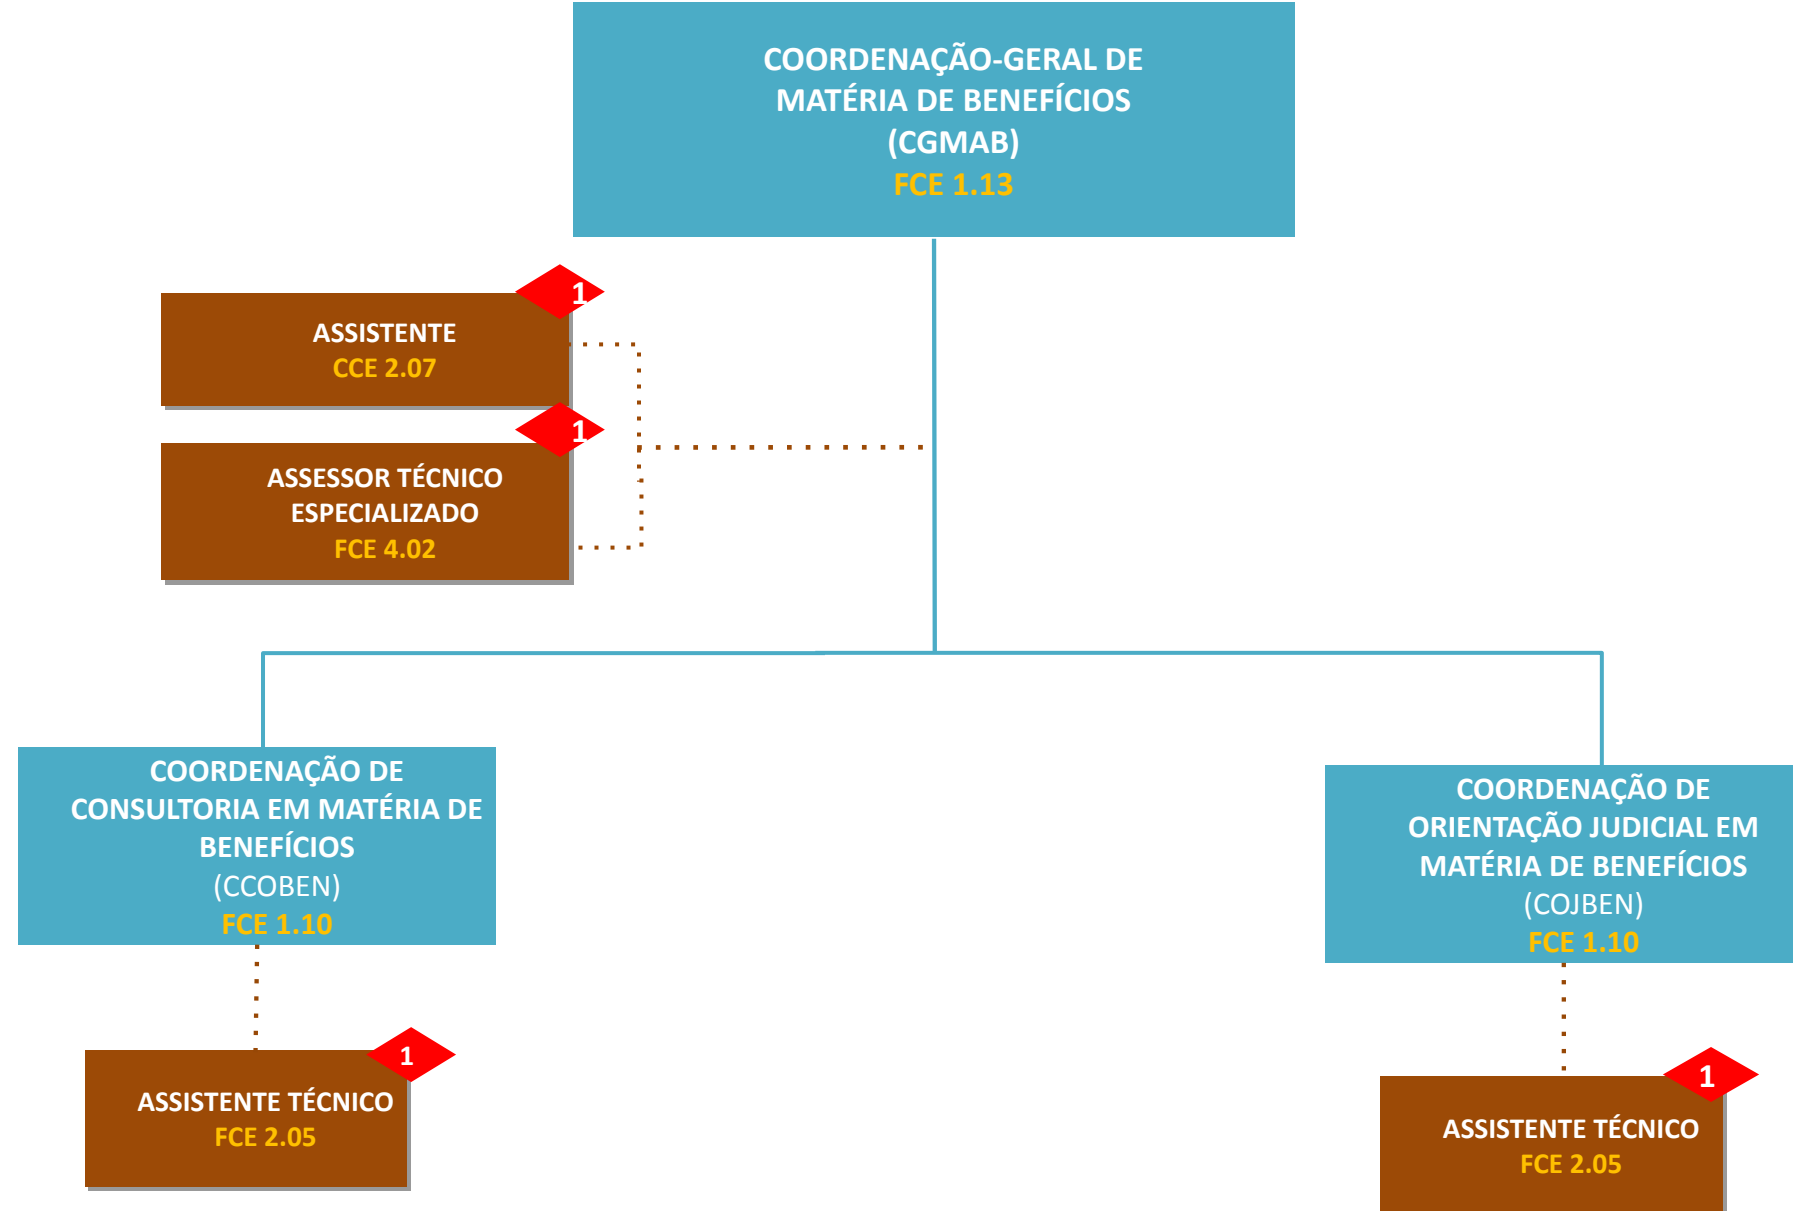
COORDENAÇÃO-GERAL DE MATÉRIA DE BENEFÍCIOS (CGMAB)
FCE 1.13

1
ASSISTENTE
CCE 2.07

1
ASSESSOR TÉCNICO ESPECIALIZADO
FCE 4.02

COORDENAÇÃO DE CONSULTORIA EM MATÉRIA DE BENEFÍCIOS
(CCOBEN)
FCE 1.10

1
ASSISTENTE TÉCNICO
FCE 2.05

COORDENAÇÃO DE ORIENTAÇÃO JUDICIAL EM MATÉRIA DE BENEFÍCIOS
(COJBEN)
FCE 1.10

1
ASSISTENTE TÉCNICO
FCE 2.05